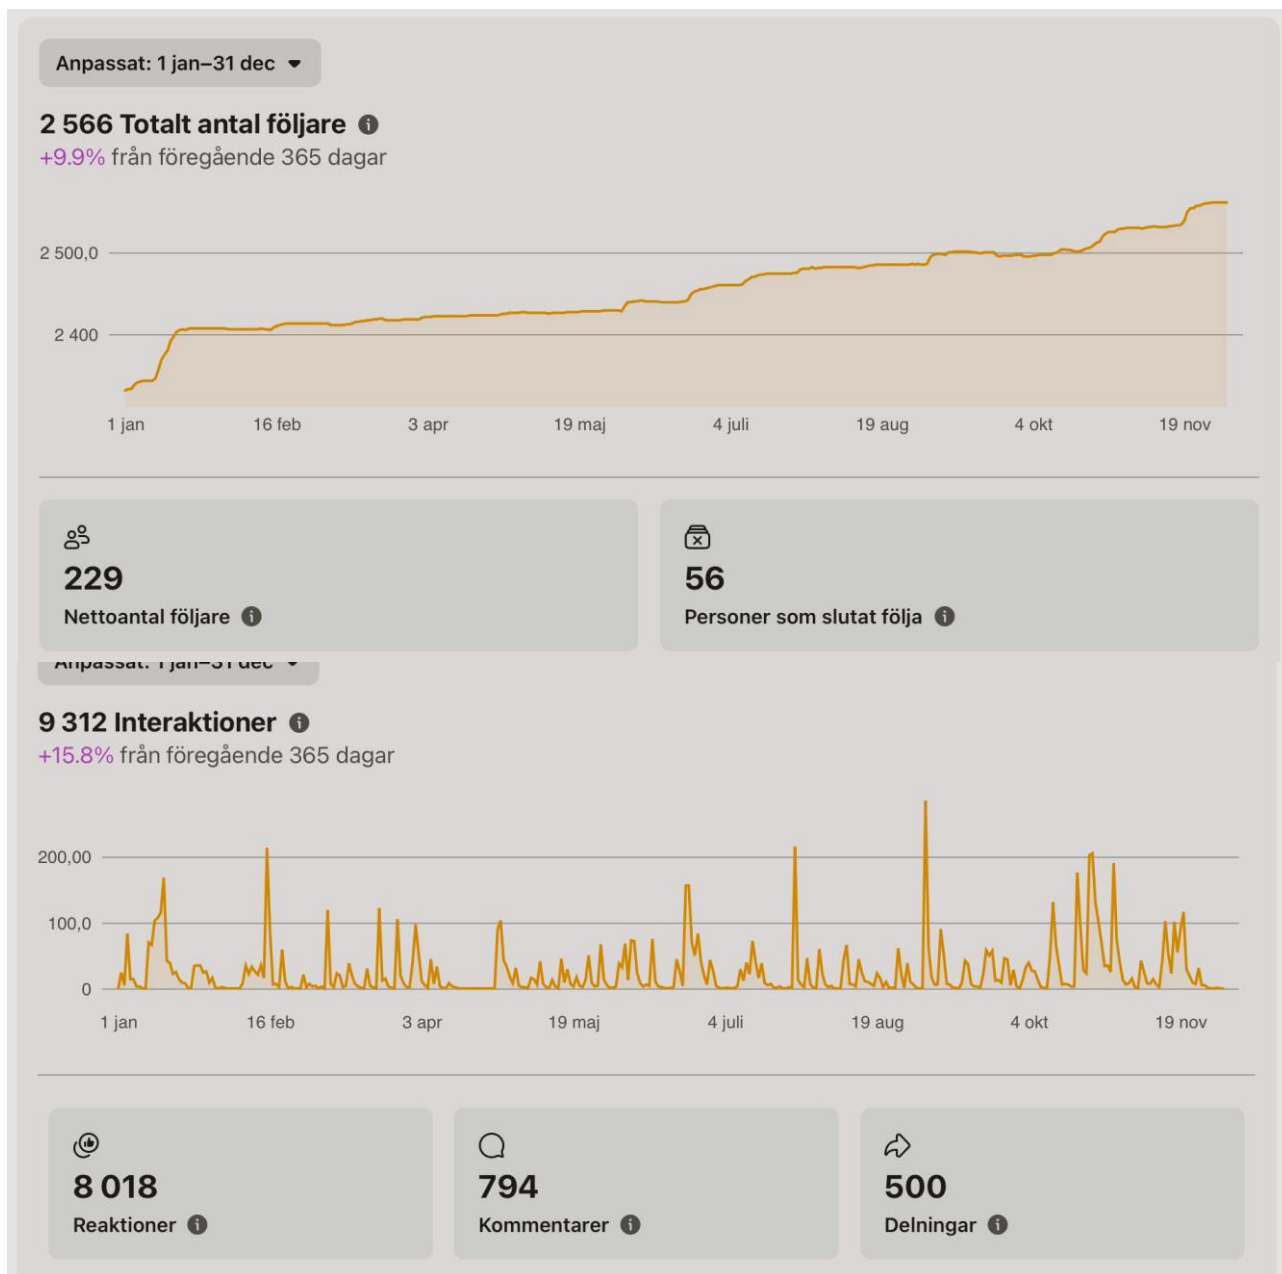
Anpassat: 1 jan–31 dec

2 566 Totalt antal följare
+9.9% från föregående 365 dagar

2 500,0
2 400

1 jan 16 feb 3 apr 19 maj 4 juli 19 aug 4 okt 19 nov

229
Nettoantal följare

56
Personer som slutat följa

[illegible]

9 312 Interaktioner
+15.8% från föregående 365 dagar

200,00
100,0
0

1 jan 16 feb 3 apr 19 maj 4 juli 19 aug 4 okt 19 nov

8 018
Reaktioner

794
Kommentarer

500
Delningar